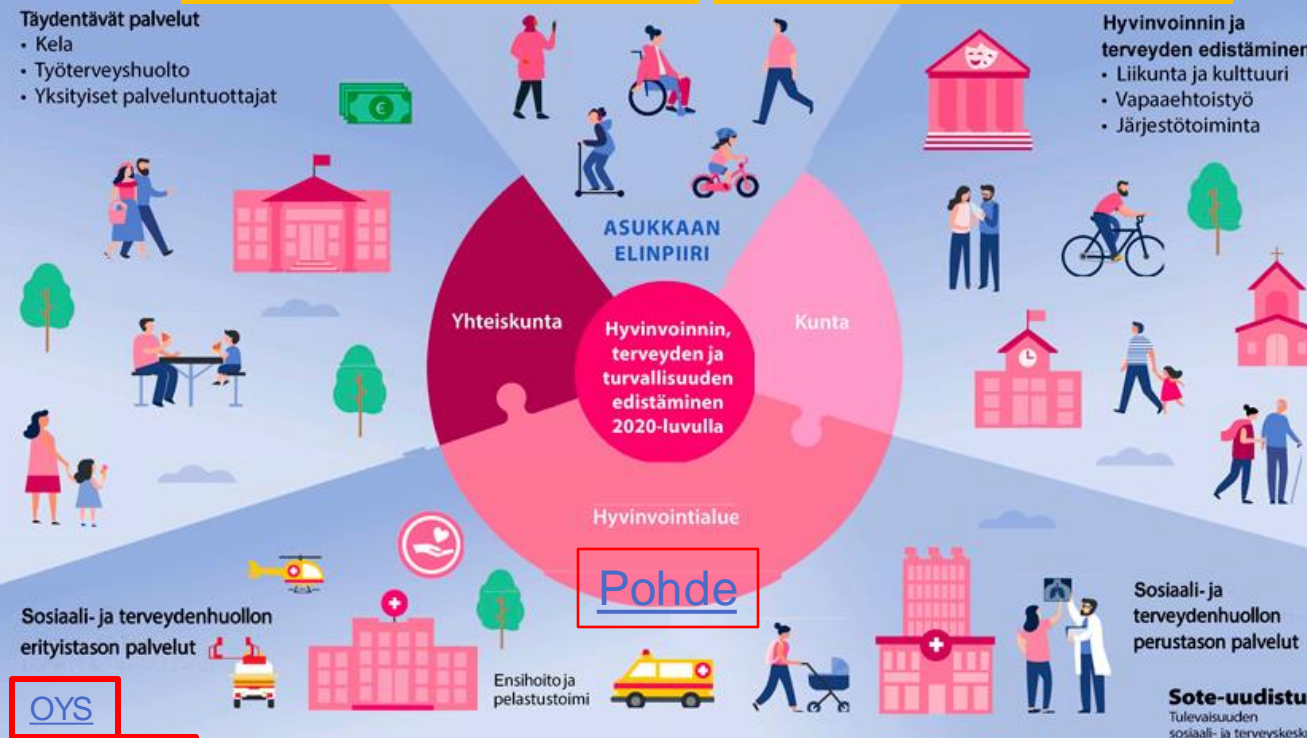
Täydentävät palvelut
• Kela
• Työterveyshuolto
• Yksityiset palveluntuottajat

Hyvinvoinnin ja terveyden edistäminen
• Liikunta ja kulttuuri
• Vapaaehtoistyö
• Järjestötoiminta

ASUKKAAN ELINPIIRI

Yhteiskunta

Kunta

Hyvinvoinnin, terveyden ja turvallisuuden edistäminen 2020-luvulla

Hyvinvointialue

Pohde

Sosiaali- ja terveydenhuollon erityistason palvelut

OYS

Ensihoito ja pelastustoimi

Sosiaali- ja terveydenhuollon perustason palvelut

Sote-uudistu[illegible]
Tulevaisuuden sosiaali- ja terveyskesk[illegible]